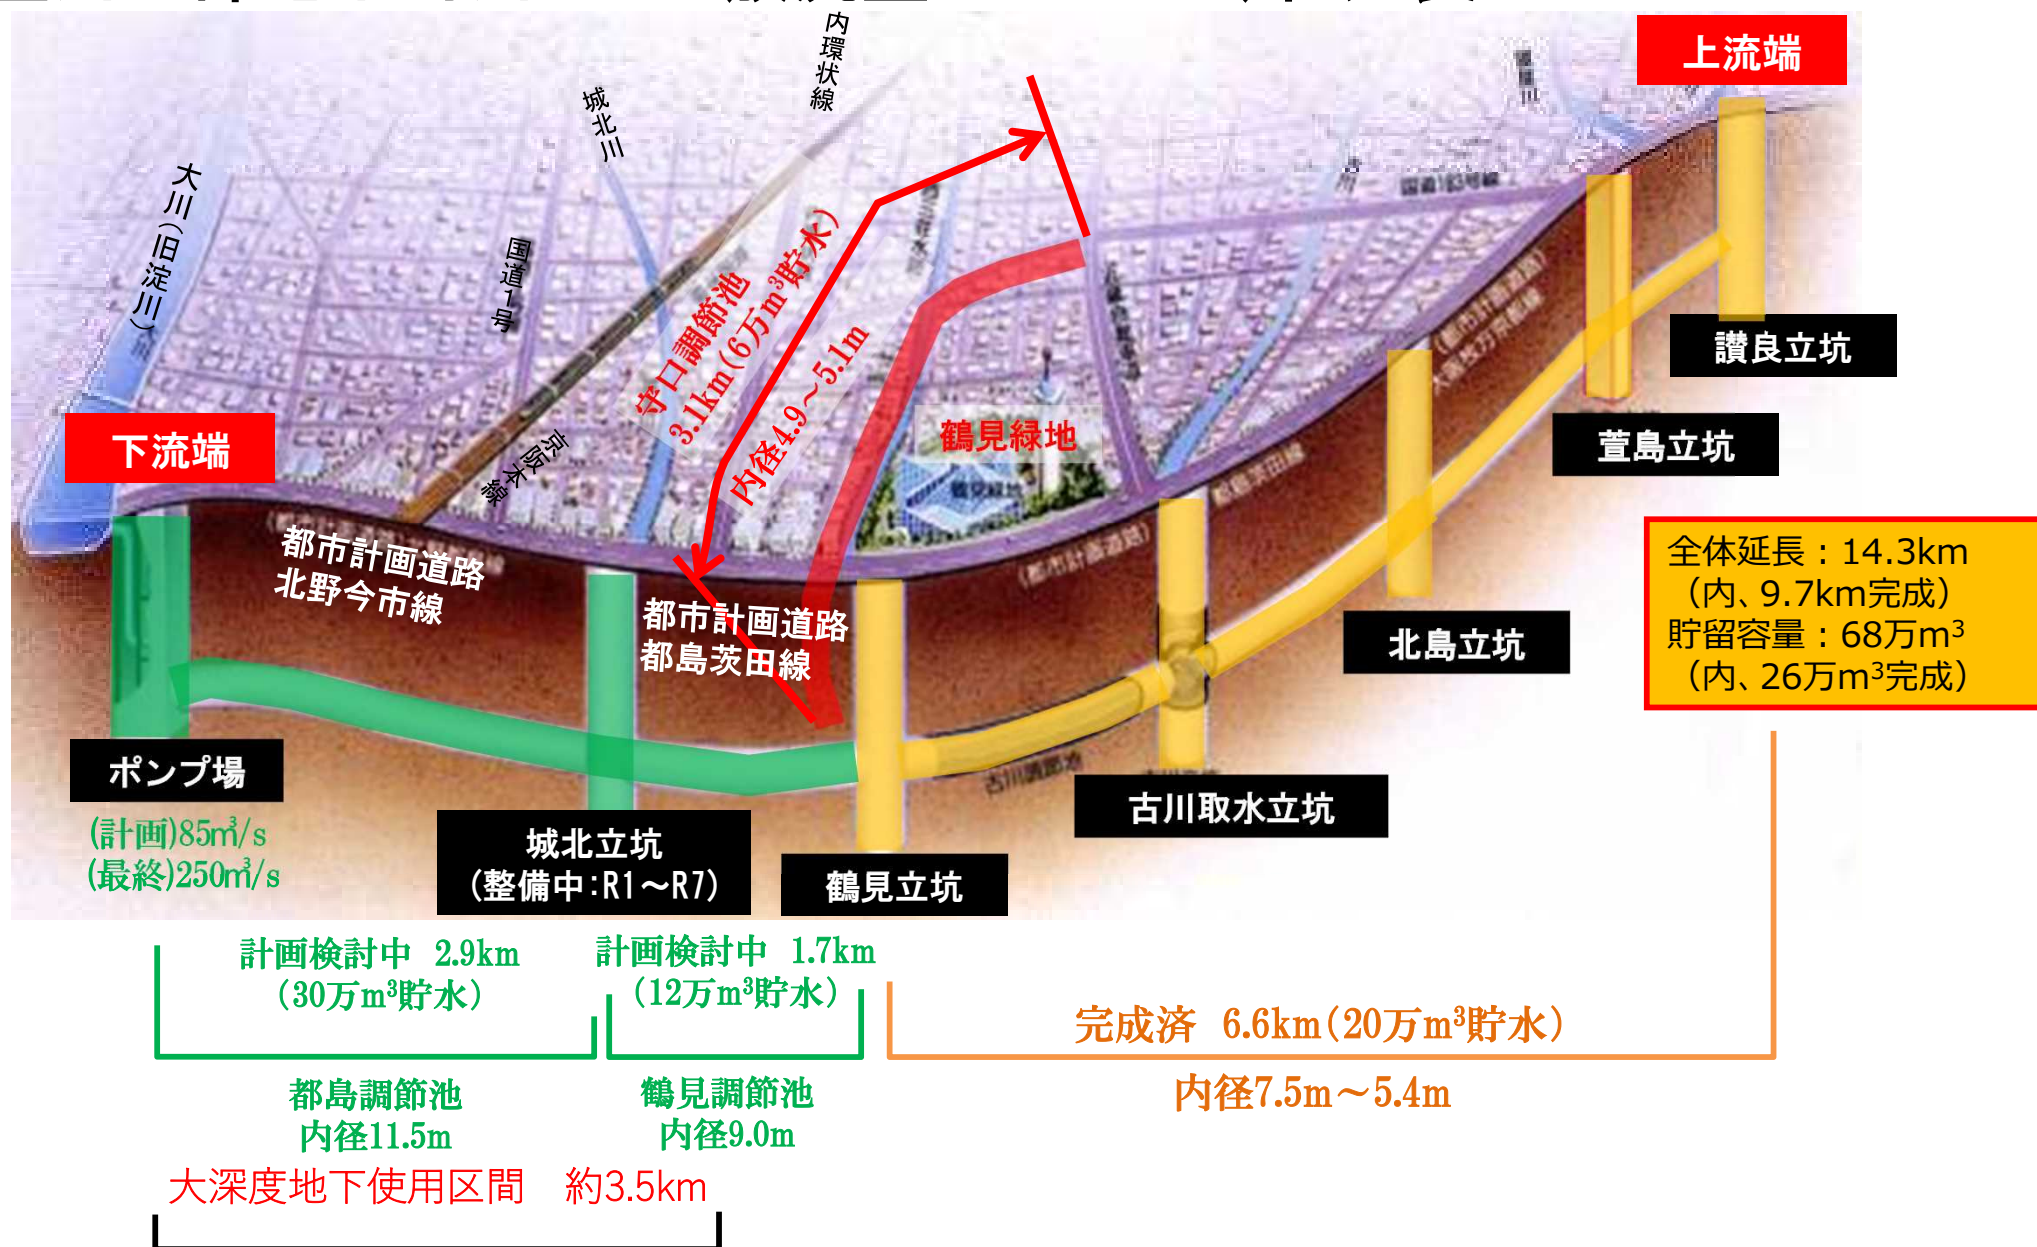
上流端

内環状線

城北川

大川(旧淀川)

国道1号

京阪本線

守口調節池 3.1km(6万m³貯水)

内径4.9~5.1m

鶴見緑地

下流端

都市計画道路 北野今市線

都市計画道路 都島茨田線

讃良立坑

萱島立坑

北島立坑

古川取水立坑

全体延長:14.3km
(内、9.7km完成)
貯留容量:68万m³
(内、26万m³完成)

ポンプ場

(計画)85m³/s
(最終)250m³/s

城北立坑
(整備中:R1~R7)

鶴見立坑

計画検討中 2.9km
(30万m³貯水)

計画検討中 1.7km
(12万m³貯水)

完成済 6.6km(20万m³貯水)

都島調節池
内径11.5m

鶴見調節池
内径9.0m

内径7.5m~5.4m

大深度地下使用区間 約3.5km